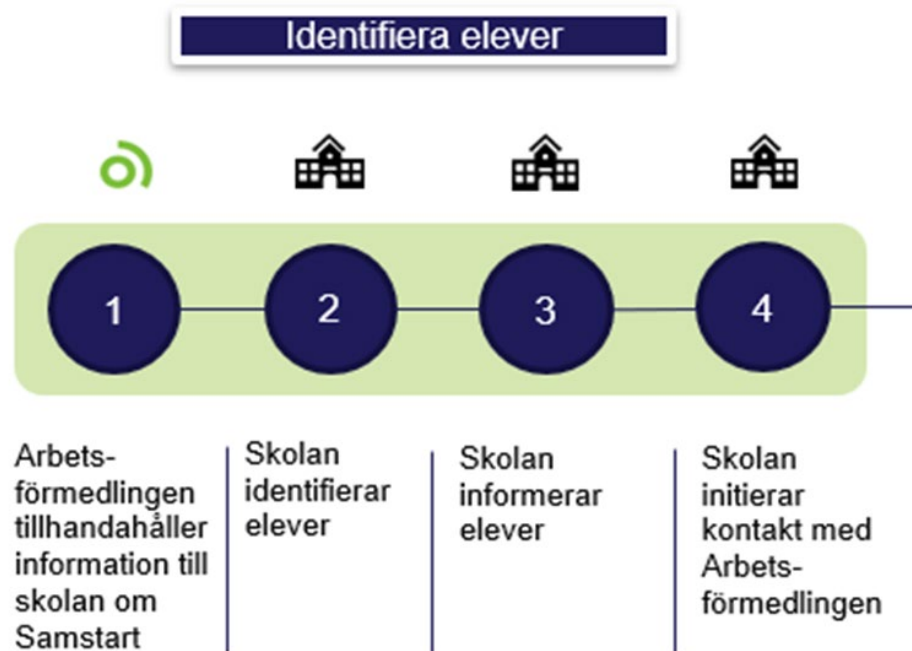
Identifiera elever

1

2

3

4

Arbetsförmedlingen tillhandahåller information till skolan om Samstart

Skolan identifierar elever

Skolan informerar elever

Skolan initierar kontakt med Arbetsförmedlingen